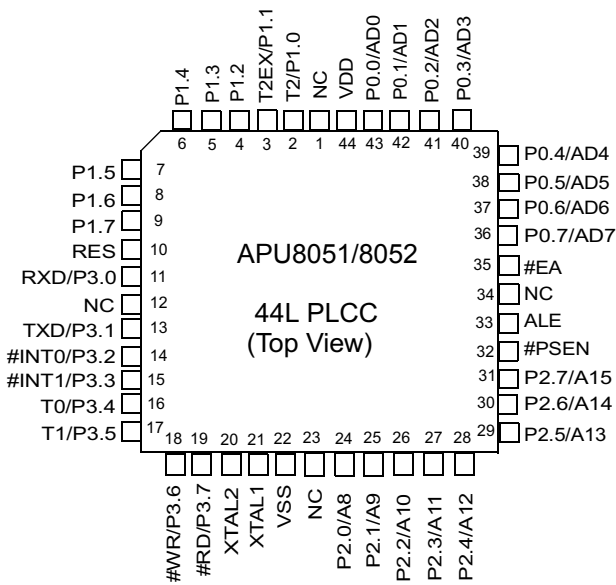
P1.4 P1.3 P1.2 T2EX/P1.1 T2/P1.0 NC VDD P0.0/AD0 P0.1/AD1 P0.2/AD2 P0.3/AD3

6 5 4 3 2 1 44 43 42 41 40

P1.5 7
P1.6 8
P1.7 9
RES 10
RXD/P3.0 11
NC 12
TXD/P3.1 13
#INT0/P3.2 14
#INT1/P3.3 15
T0/P3.4 16
T1/P3.5 17

39 P0.4/AD4
38 P0.5/AD5
37 P0.6/AD6
36 P0.7/AD7
35 #EA
34 NC
33 ALE
32 #PSEN
31 P2.7/A15
30 P2.6/A14
29 P2.5/A13

APU8051/8052

44L PLCC
(Top View)

18 19 20 21 22 23 24 25 26 27 28

#WR/P3.6 #RD/P3.7 XTAL2 XTAL1 VSS NC P2.0/A8 P2.1/A9 P2.2/A10 P2.3/A11 P2.4/A12